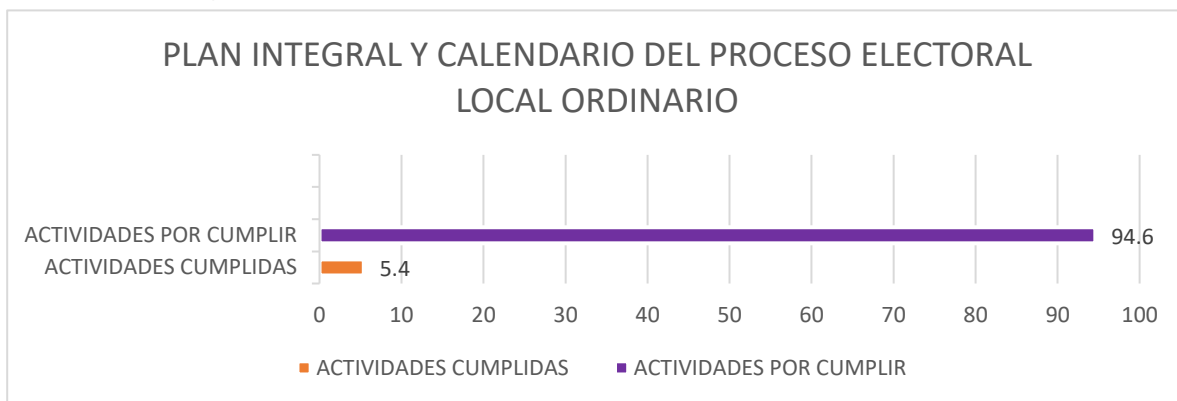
PLAN INTEGRAL Y CALENDARIO DEL PROCESO ELECTORAL LOCAL ORDINARIO

ACTIVIDADES POR CUMPLIR
ACTIVIDADES CUMPLIDAS

94.6
5.4

0 10 20 30 40 50 60 70 80 90 100

ACTIVIDADES CUMPLIDAS
ACTIVIDADES POR CUMPLIR